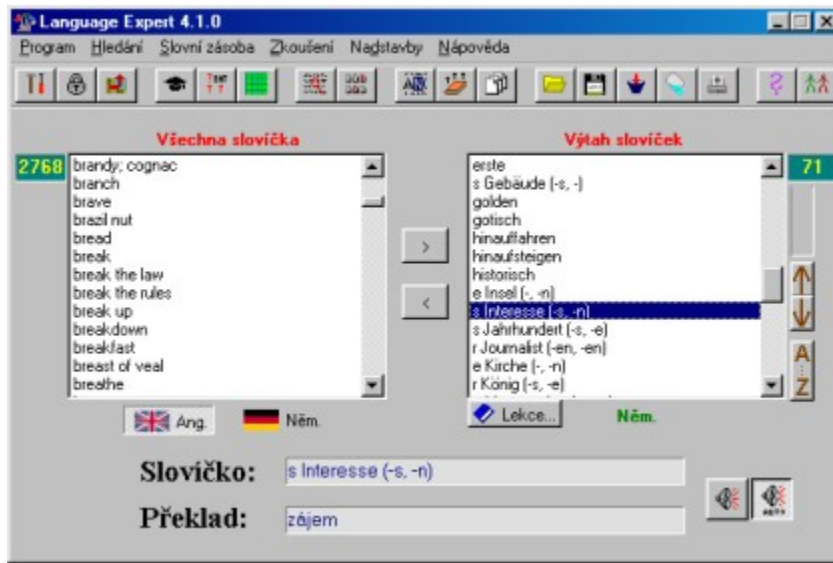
Language Expert 4.1.0

Program Hledání Slovní zásoba Zkoušení Nadstavby Nápověda

Všechna slovíčka

2768

brandy; cognac
branch
brave
brazil nut
bread
break
break the law
break the rules
break up
breakdown
breakfast
breast of veal
breathe

>

<

Výtah slovíček

71

erste
s Gebäude (-s, -)
golden
gotisch
hinauffahren
hinaufsteigen
historisch
e Insel (-, -n)
s Interesse (-s, -n)
s Jahrhundert (-s, -e)
r Journalist (-en, -en)
e Kirche (-, -n)
r König (-s, -e)

A
Z

Ang.

Něm.

Lekce...

Něm.

Slovíčko: s Interesse (-s, -n)

Překlad: zájem